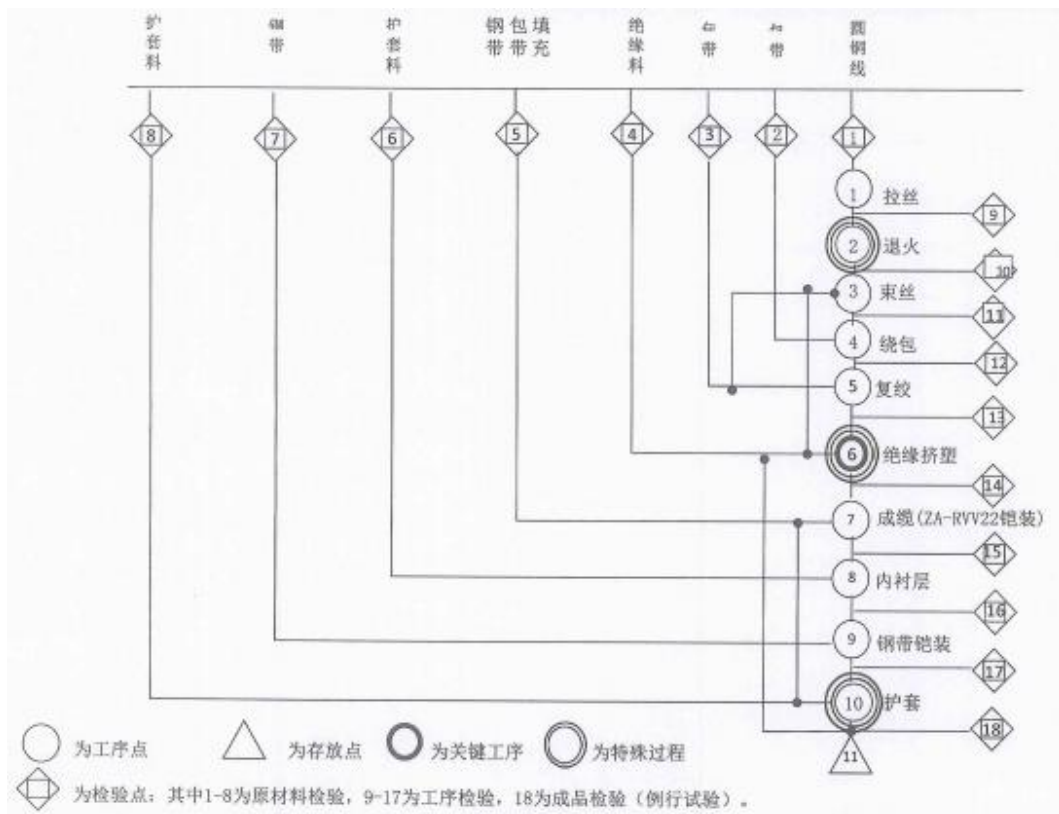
护套料
钢带
护套料
钢带包带填充
绝缘料
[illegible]带
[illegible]带
圆铜线

8
7
6
5
4
3
2
1

1 拉丝
9
2 退火
10
3 束丝
11
4 绕包
12
5 复绞
13
6 绝缘挤塑
14
7 成缆(ZA-RVV22铠装)
15
8 内衬层
16
9 钢带铠装
17
10 护套
18
11

为工序点 为存放点 为关键工序 为特殊过程
为检验点：其中1-8为原材料检验，9-17为工序检验，18为成品检验（例行试验）。